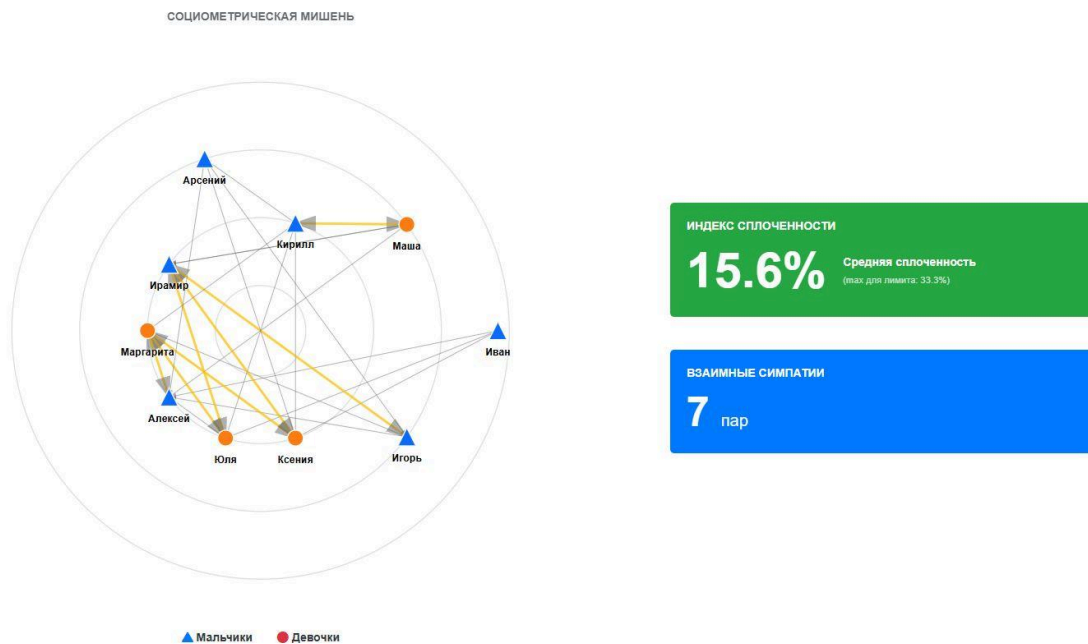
СОЦИОМЕТРИЧЕСКАЯ МИШЕНЬ

Арсений
Кирилл
Маша
Ирамир
Маргарита
Иван
Алексей
Юля
Ксения
Игорь

▲ Мальчики ● Девочки

ИНДЕКС СПЛОЧЕННОСТИ
15.6% Средняя сплоченность
(max для лимита: 33.3%)

ВЗАИМНЫЕ СИМПАТИИ
7 пар